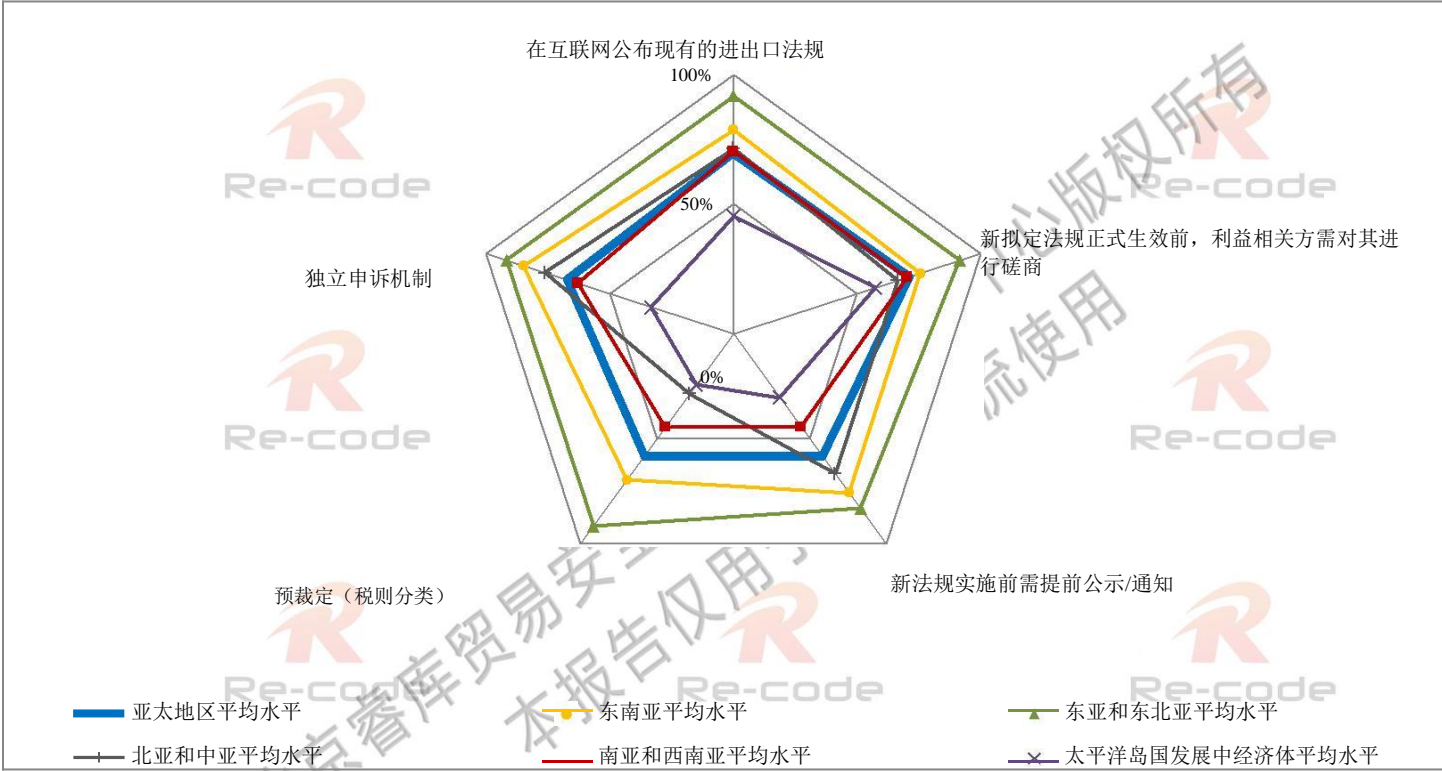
在互联网公布现有的进出口法规

100%

50%

0%

新拟定法规正式生效前，利益相关方需对其进行磋商

独立申诉机制

新法规实施前需提前公示/通知

预裁定（税则分类）

亚太地区平均水平

东南亚平均水平

东亚和东北亚平均水平

北亚和中亚平均水平

南亚和西南亚平均水平

太平洋岛国发展中经济体平均水平

Re-code

Re-code

Re-code

Re-code

Re-code

Re-code

Re-code

Re-code

睿库贸易安全 本报告仅用于 交流使用 版权所有